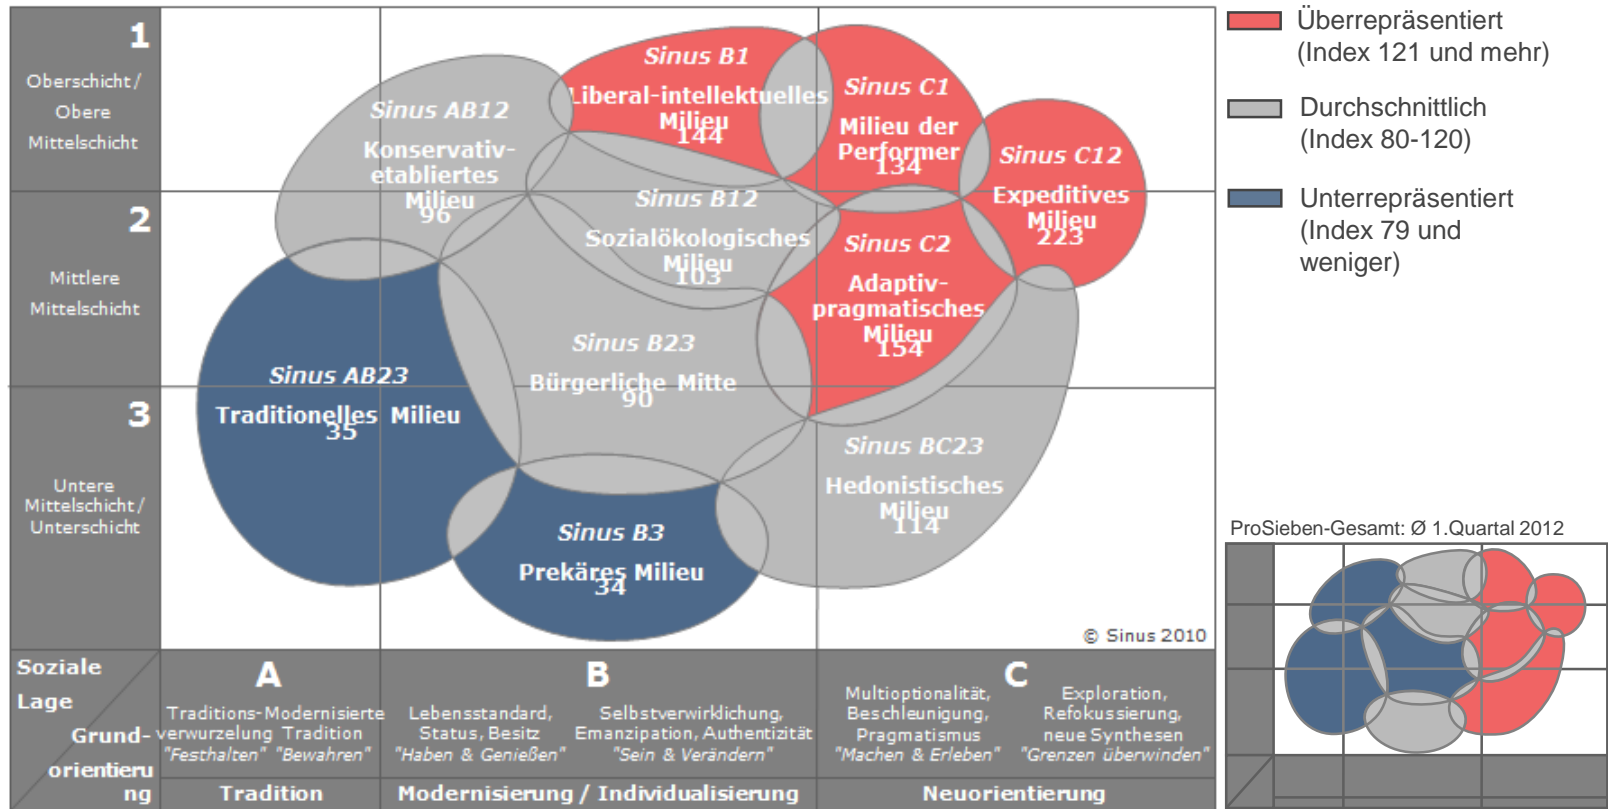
1
Oberschicht / Obere Mittelschicht

2
Mittlere Mittelschicht

3
Untere Mittelschicht / Unterschicht

Sinus B1
Liberal-intellektuelles Milieu
144

Sinus AB12
Konservativ-etabliertes Milieu
96

Sinus C1
Milieu der Performer
134

Sinus C12
Expeditives Milieu
223

Sinus B12
Sozialökologisches Milieu
103

Sinus C2
Adaptiv-pragmatisches Milieu
154

Sinus B23
Bürgerliche Mitte
90

Sinus AB23
Traditionelles Milieu
35

Sinus BC23
Hedonistisches Milieu
114

Sinus B3
Prekäres Milieu
34

© Sinus 2010

Soziale Lage

Grund-orientierung

A
Traditions-Modernisierte verwurzelung Tradition
"Festhalten" "Bewahren"

B
Lebensstandard, Status, Besitz
"Haben & Genießen"
Selbstverwirklichung, Emanzipation, Authentizität
"Sein & Verändern"

C
Multioptionalität, Beschleunigung, Pragmatismus
"Machen & Erleben"
Exploration, Refokussierung, neue Synthesen
"Grenzen überwinden"

Tradition
Modernisierung / Individualisierung
Neuorientierung

Überrepräsentiert (Index 121 und mehr)

Durchschnittlich (Index 80-120)

Unterrepräsentiert (Index 79 und weniger)

ProSieben-Gesamt: Ø 1.Quartal 2012